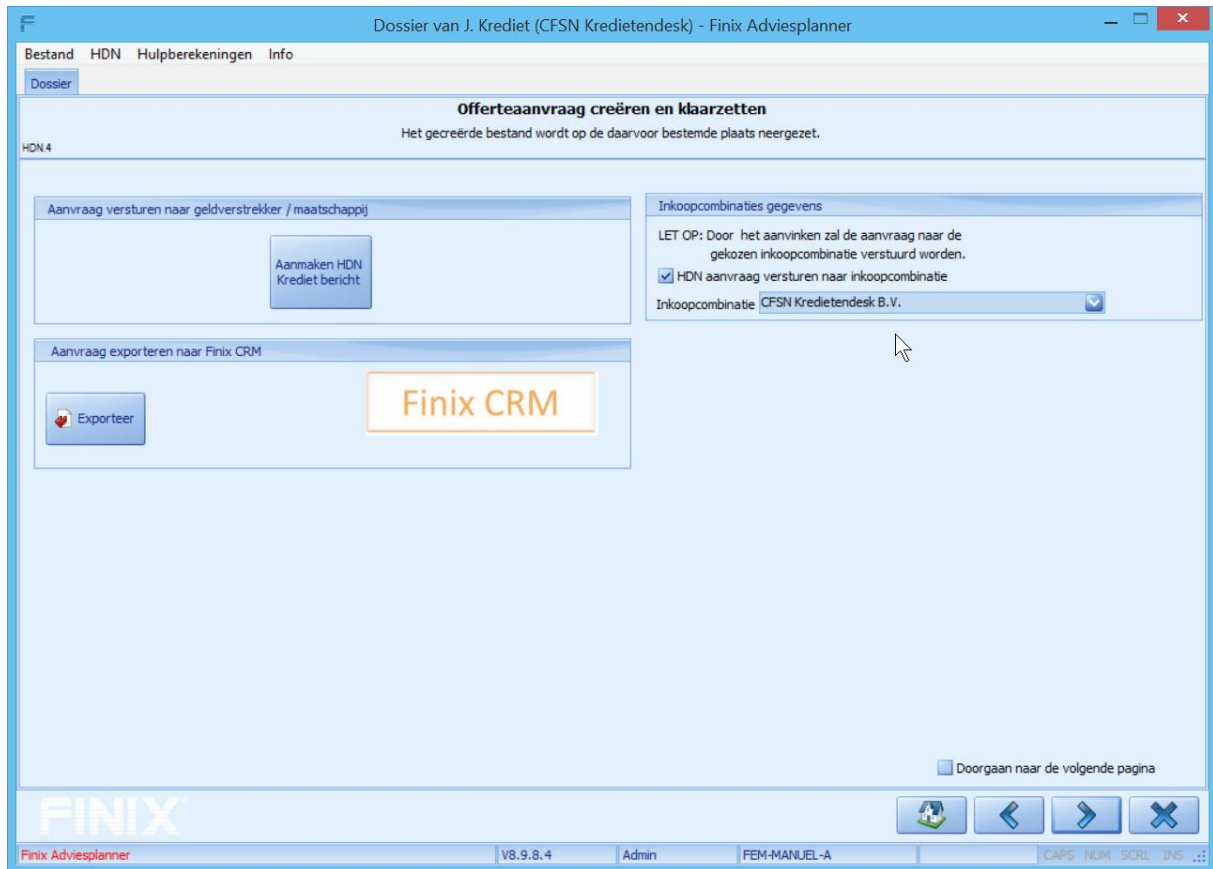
Dossier van J. Krediet (CFSN Kredietendesk) - Finix Adviesplanner

Bestand HDN Hulpberekeningen Info

Dossier

Offerteaanvraag creëren en klaarzetten

Het gecreërde bestand wordt op de daarvoor bestemde plaats neergezet.

HDN.4

Aanvraag versturen naar geldverstrekker / maatschappij

Aanmaken HDN Krediet bericht

Aanvraag exporteren naar Finix CRM

Exporteer

Finix CRM

Inkoopcombinaties gegevens

LET OP: Door het aanvinken zal de aanvraag naar de gekozen inkoopcombinatie verstuurd worden.

HDN aanvraag versturen naar inkoopcombinatie

Inkoopcombinatie CFSN Kredietendesk B.V.

Doorgaan naar de volgende pagina

FINIX

Finix Adviesplanner | V8.9.8.4 | Admin | FEM-MANUEL-A | CAPS NUM SCRL INS